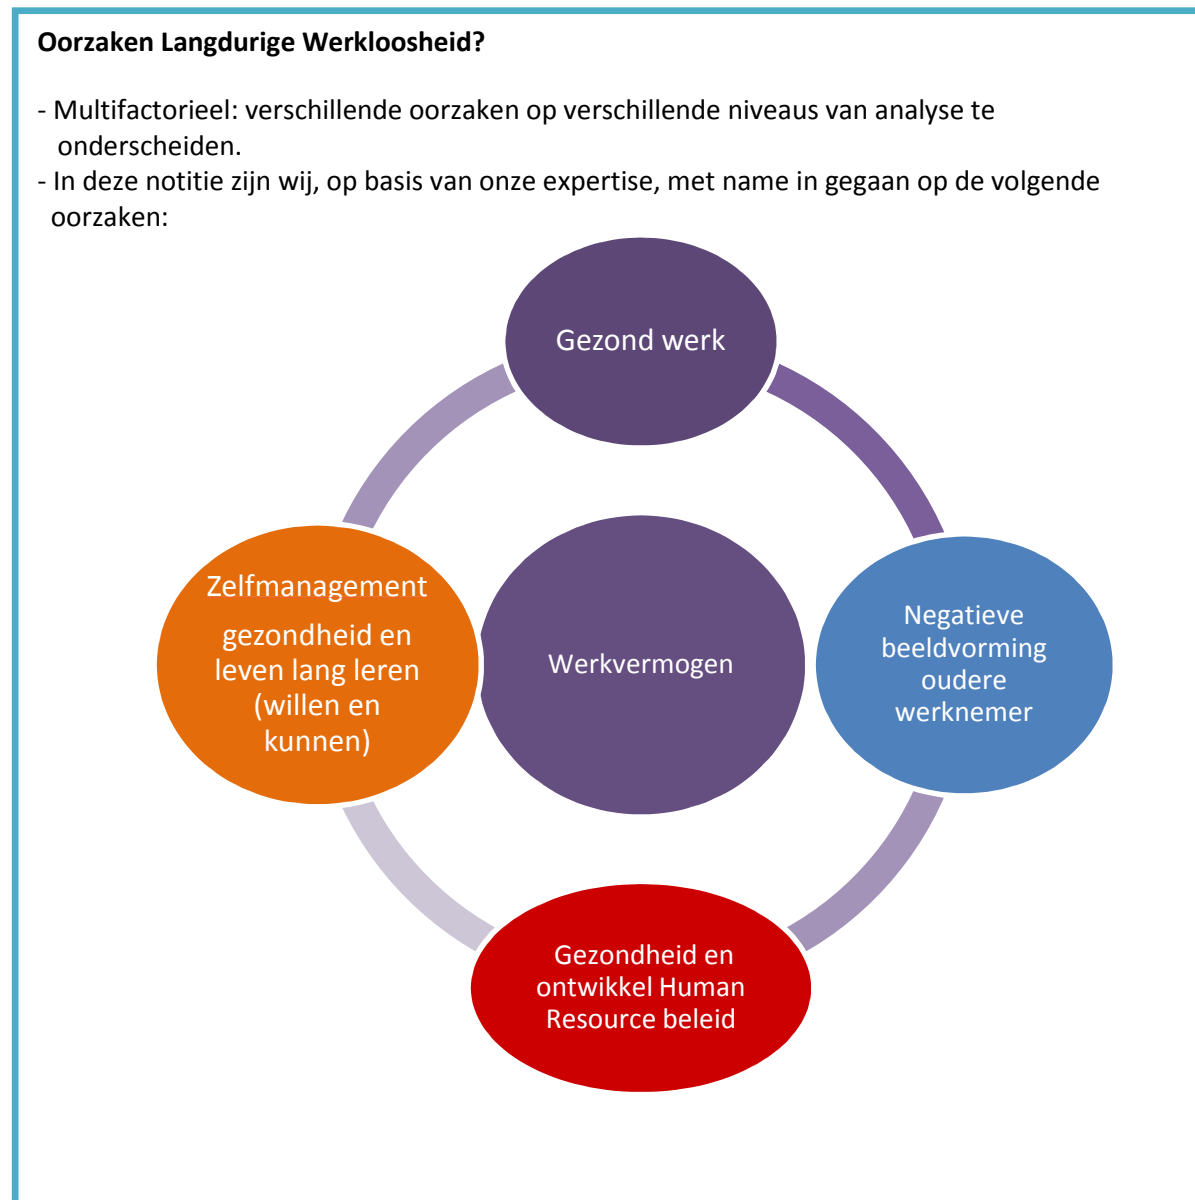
Oorzaken Langdurige Werkloosheid?

- Multifactorieel: verschillende oorzaken op verschillende niveaus van analyse te onderscheiden.
- In deze notitie zijn wij, op basis van onze expertise, met name in gegaan op de volgende oorzaken:

Gezond werk

Zelfmanagement gezondheid en leven lang leren (willen en kunnen)

Werkvermogen

Negatieve beeldvorming oudere werknemer

Gezondheid en ontwikkel Human Resource beleid